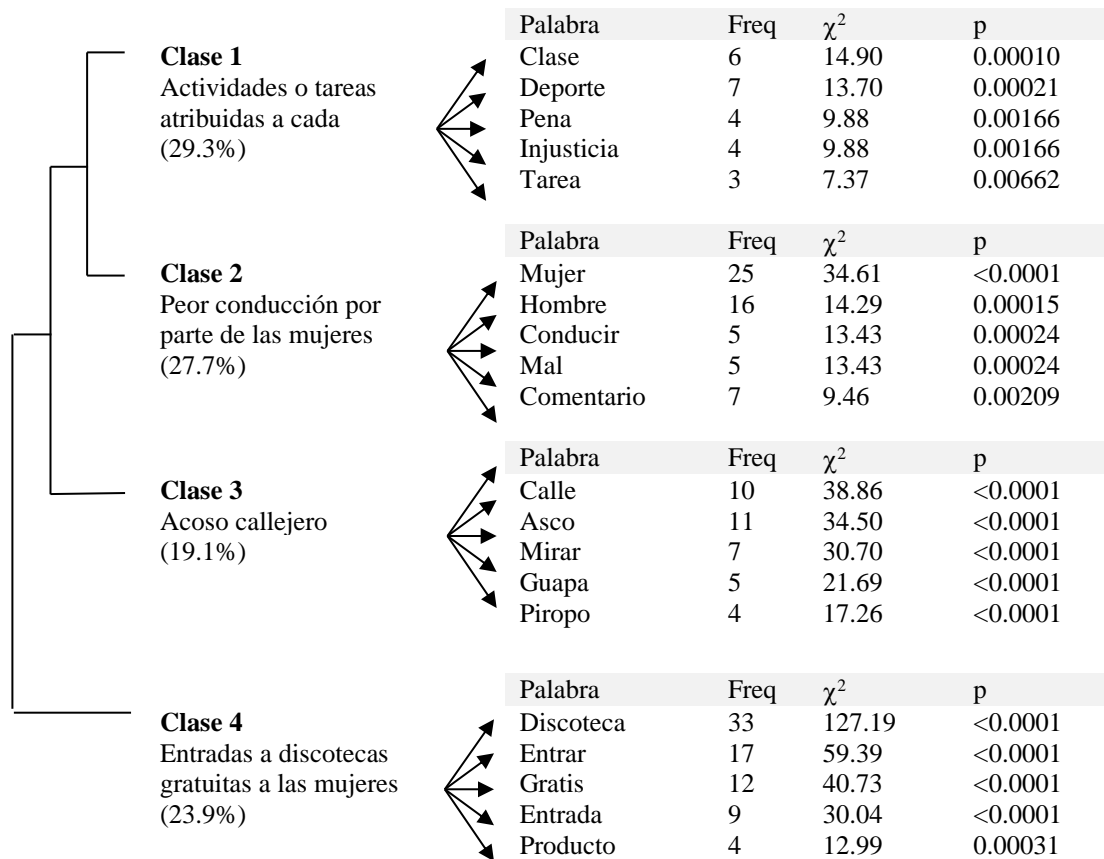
**Clase 1**
Actividades o tareas atribuidas a cada
(29.3%)

| Palabra | Freq | $\chi^2$ | p |
|---|---|---|---|
| Clase | 6 | 14.90 | 0.00010 |
| Deporte | 7 | 13.70 | 0.00021 |
| Pena | 4 | 9.88 | 0.00166 |
| Injusticia | 4 | 9.88 | 0.00166 |
| Tarea | 3 | 7.37 | 0.00662 |

**Clase 2**
Peor conducción por parte de las mujeres
(27.7%)

| Palabra | Freq | $\chi^2$ | p |
|---|---|---|---|
| Mujer | 25 | 34.61 | <0.0001 |
| Hombre | 16 | 14.29 | 0.00015 |
| Conducir | 5 | 13.43 | 0.00024 |
| Mal | 5 | 13.43 | 0.00024 |
| Comentario | 7 | 9.46 | 0.00209 |

**Clase 3**
Acoso callejero
(19.1%)

| Palabra | Freq | $\chi^2$ | p |
|---|---|---|---|
| Calle | 10 | 38.86 | <0.0001 |
| Asco | 11 | 34.50 | <0.0001 |
| Mirar | 7 | 30.70 | <0.0001 |
| Guapa | 5 | 21.69 | <0.0001 |
| Piropo | 4 | 17.26 | <0.0001 |

**Clase 4**
Entradas a discotecas gratuitas a las mujeres
(23.9%)

| Palabra | Freq | $\chi^2$ | p |
|---|---|---|---|
| Discoteca | 33 | 127.19 | <0.0001 |
| Entrar | 17 | 59.39 | <0.0001 |
| Gratis | 12 | 40.73 | <0.0001 |
| Entrada | 9 | 30.04 | <0.0001 |
| Producto | 4 | 12.99 | 0.00031 |